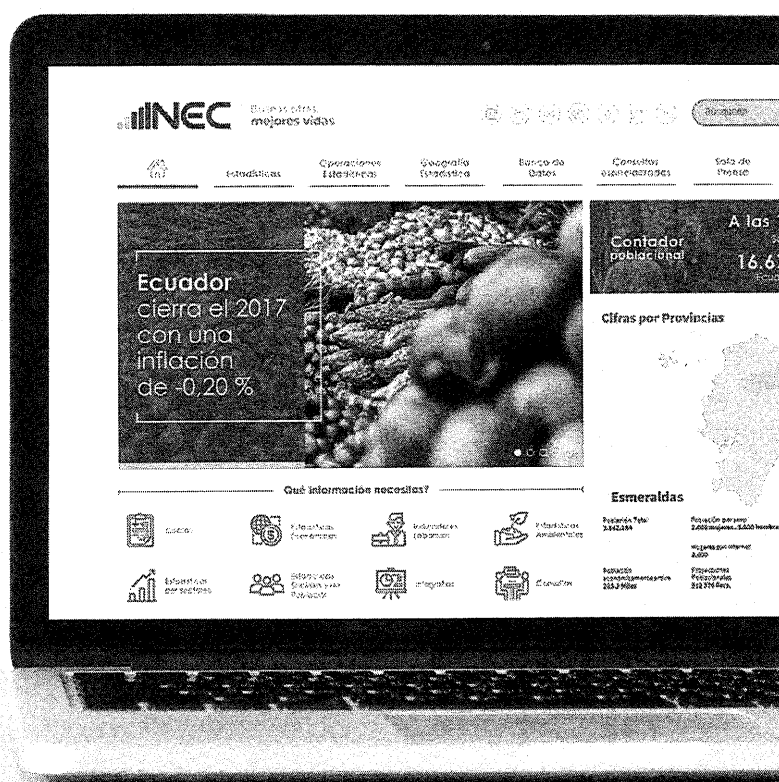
INEC Buenas cifras mejores vidas

Buscador

Estadísticas
Operaciones Estadísticas
Geografía Estadística
Banco de Datos
Consultas especializadas
Sala de Prensa

Ecuador cierra el 2017 con una inflación de -0.20 %

Contador poblacional

A las

16.6

Cifras por Provincias

Qué información necesitas?

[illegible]
Estadísticas Económicas
Indicadores Laborales
Estadísticas Ambientales
Estadísticas por sectores
Estadísticas Sociales y de Población
Infografías
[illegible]

Esmeraldas

Población Total 
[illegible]

Población por sexo
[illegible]

Población económicamente activa
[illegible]

Proyecciones Poblacionales
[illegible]